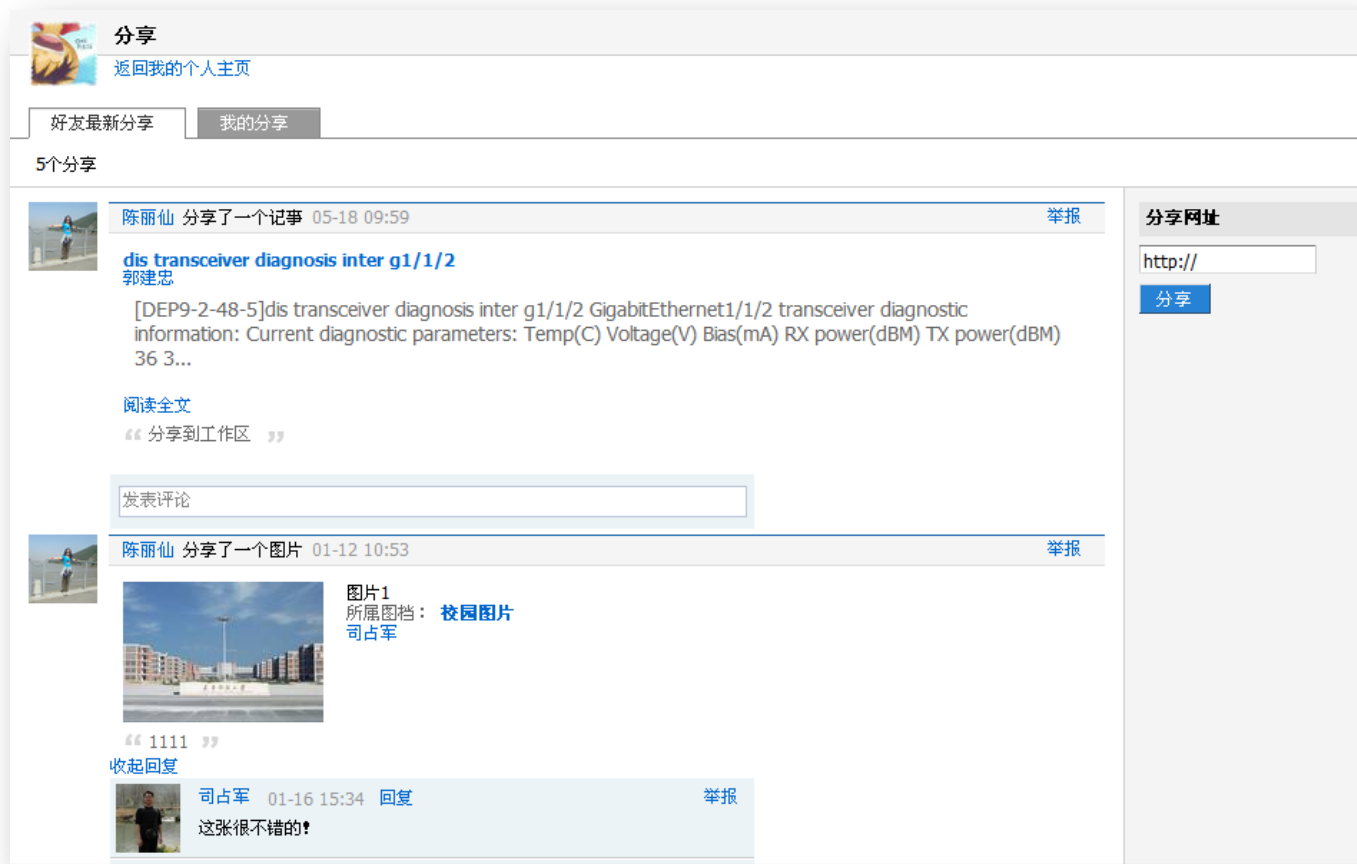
分享
返回我的个人主页

好友最新分享 | 我的分享

5个分享

陈丽仙 分享了一个记事 05-18 09:59 举报

dis transceiver diagnosis inter g1/1/2
郭建忠

[DEP9-2-48-5]dis transceiver diagnosis inter g1/1/2 GigabitEthernet1/1/2 transceiver diagnostic information: Current diagnostic parameters: Temp(C) Voltage(V) Bias(mA) RX power(dBM) TX power(dBM) 36 3...

阅读全文

分享到工作区

发表评论

陈丽仙 分享了一个图片 01-12 10:53 举报

图片1
所属图档： 校园图片
司占军

1111

收起回复

司占军 01-16 15:34 回复 举报
这张很不错的!

分享网址
http://
分享